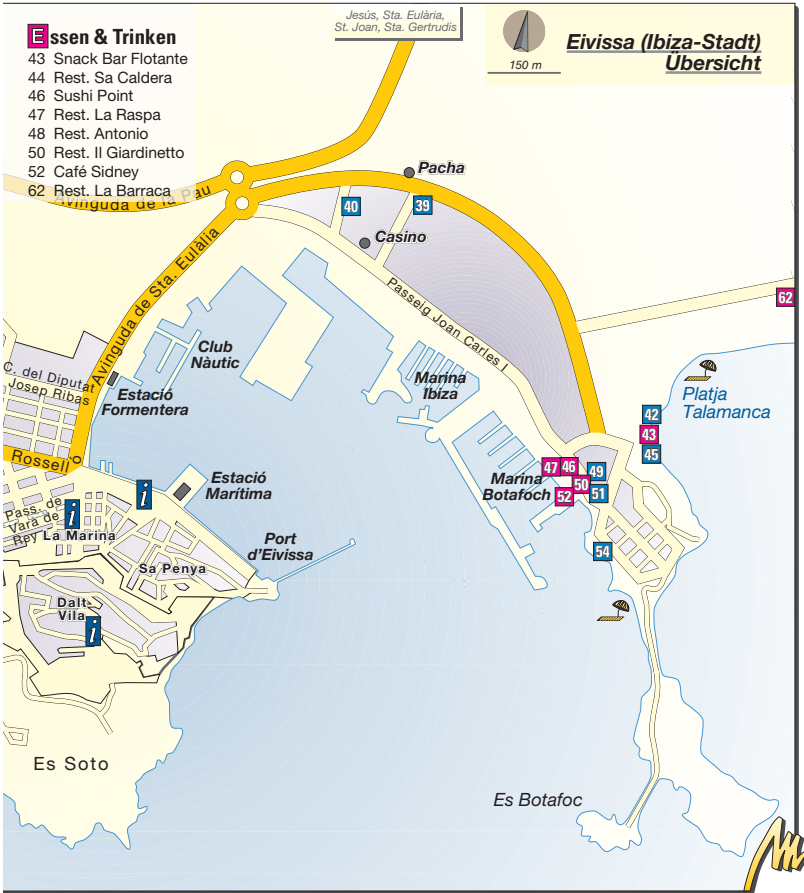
E ssen & Trinken
43 Snack Bar Flotante
44 Rest. Sa Caldera
46 Sushi Point
47 Rest. La Raspa
48 Rest. Antonio
50 Rest. Il Giardinetto
52 Café Sidney
62 Rest. La Barraca

Jesús, Sta. Eulària, St. Joan, Sta. Gertrudis

150 m

Eivissa (Ibiza-Stadt) Übersicht

Pacha
40
39
Casino
Avinguda de la Pau
Avinguda de Sta. Eulàlia
Passeig Joan Carles I
62
Club Nàutic
C. del Diputat Josep Ribas
Estació Formentera
Marina Ibiza
42
43
45
Platja Talamanca
Rosselló
Estació Marítima
47 46 49
50
52 51
Marina Botafoch
Pass. de Vara de Rey
La Marina
Port d'Eivissa
54
Sa Penya
Dalt Vila
Es Soto
Es Botafoc